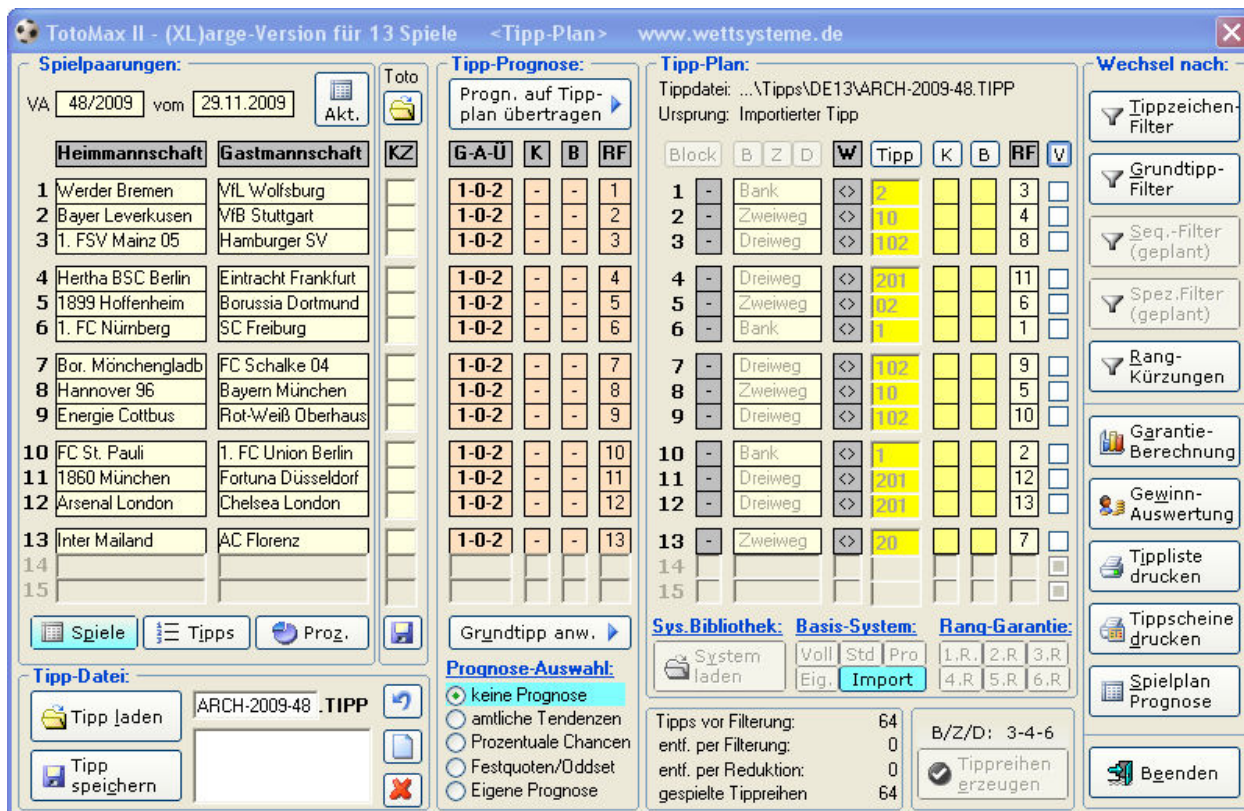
TotoMax II - (XL)arge-Version für 13 Spiele <Tipp-Plan> www.wettsysteme.de

Spielpaarungen:
VA 48/2009 vom 29.11.2009 Akt.
Toto

| | Heimmannschaft | Gastmannschaft | KZ |
|---|---|---|---|
| 1 | Werder Bremen | VfL Wolfsburg | |
| 2 | Bayer Leverkusen | VfB Stuttgart | |
| 3 | 1. FSV Mainz 05 | Hamburger SV | |
| 4 | Hertha BSC Berlin | Eintracht Frankfurt | |
| 5 | 1899 Hoffenheim | Borussia Dortmund | |
| 6 | 1. FC Nürnberg | SC Freiburg | |
| 7 | Bor. Mönchengladb | FC Schalke 04 | |
| 8 | Hannover 96 | Bayern München | |
| 9 | Energie Cottbus | Rot-Weiß Oberhaus | |
| 10 | FC St. Pauli | 1. FC Union Berlin | |
| 11 | 1860 München | Fortuna Düsseldorf | |
| 12 | Arsenal London | Chelsea London | |
| 13 | Inter Mailand | AC Florenz | |
| 14 | | | |
| 15 | | | |

Spiele Tipps Proz.

Tipp-Prognose:
Progn. auf Tipp-plan übertragen

| G-A-Ü | K | B | RF |
|---|---|---|---|
| 1-0-2 | - | - | 1 |
| 1-0-2 | - | - | 2 |
| 1-0-2 | - | - | 3 |
| 1-0-2 | - | - | 4 |
| 1-0-2 | - | - | 5 |
| 1-0-2 | - | - | 6 |
| 1-0-2 | - | - | 7 |
| 1-0-2 | - | - | 8 |
| 1-0-2 | - | - | 9 |
| 1-0-2 | - | - | 10 |
| 1-0-2 | - | - | 11 |
| 1-0-2 | - | - | 12 |
| 1-0-2 | - | - | 13 |

Grundtipp anw.

Prognose-Auswahl:
keine Prognose
amtliche Tendenzen
Prozentuale Chancen
Festquoten/Oddset
Eigene Prognose

Tipp-Plan:
Tippdatei: ...\Tipps\DE13\ARCH-2009-48.TIPP
Ursprung: Importierter Tipp

Block B Z D W Tipp K B RF V

| | | | | Tipp | RF |
|---|---|---|---|---|---|
| 1 | - | Bank | <> | 2 | 3 |
| 2 | - | Zweiweg | <> | 10 | 4 |
| 3 | - | Dreiweg | <> | 102 | 8 |
| 4 | - | Dreiweg | <> | 201 | 11 |
| 5 | - | Zweiweg | <> | 02 | 6 |
| 6 | - | Bank | <> | 1 | 1 |
| 7 | - | Dreiweg | <> | 102 | 9 |
| 8 | - | Zweiweg | <> | 10 | 5 |
| 9 | - | Dreiweg | <> | 102 | 10 |
| 10 | - | Bank | <> | 1 | 2 |
| 11 | - | Dreiweg | <> | 201 | 12 |
| 12 | - | Dreiweg | <> | 201 | 13 |
| 13 | - | Zweiweg | <> | 20 | 7 |
| 14 | | | | | |
| 15 | | | | | |

Sys.Bibliothek: System laden
Basis-System: Voll Std Pro Eig. Import
Rang-Garantie: 1.R. 2.R 3.R 4.R 5.R 6.R

Tipp-Datei:
Tipp laden
ARCH-2009-48 .TIPP
Tipp speichern

Tipps vor Filterung: 64
entf. per Filterung: 0
entf. per Reduktion: 0
gespielte Tippreihen 64

B/Z/D: 3-4-6
Tippreihen erzeugen

Wechsel nach:
Tippzeichen-Filter
Grundtipp-Filter
Seq.-Filter (geplant)
Spez.Filter (geplant)
Rang-Kürzungen
Garantie-Berechnung
Gewinn-Auswertung
Tippliste drucken
Tippscheine drucken
Spielplan Prognose
Beenden